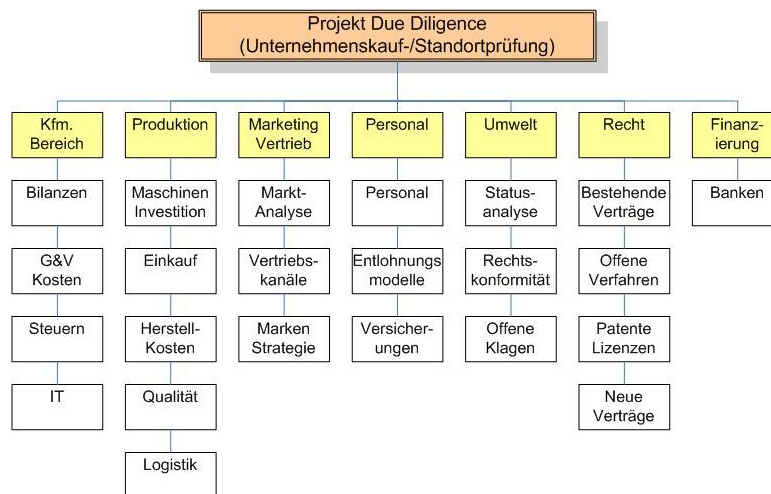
Projekt Due Diligence
(Unternehmenskauf-/Standortprüfung)

Kfm. Bereich
Bilanzen
G&V Kosten
Steuern
IT

Produktion
Maschinen Investition
Einkauf
Herstell-Kosten
Qualität
Logistik

Marketing Vertrieb
Markt-Analyse
Vertriebskanäle
Marken Strategie

Personal
Personal
Entlohnungs modelle
Versicherungen

Umwelt
Statusanalyse
Rechtskonformität
Offene Klagen

Recht
Bestehende Verträge
Offene Verfahren
Patente Lizenzen
Neue Verträge

Finanzierung
Banken